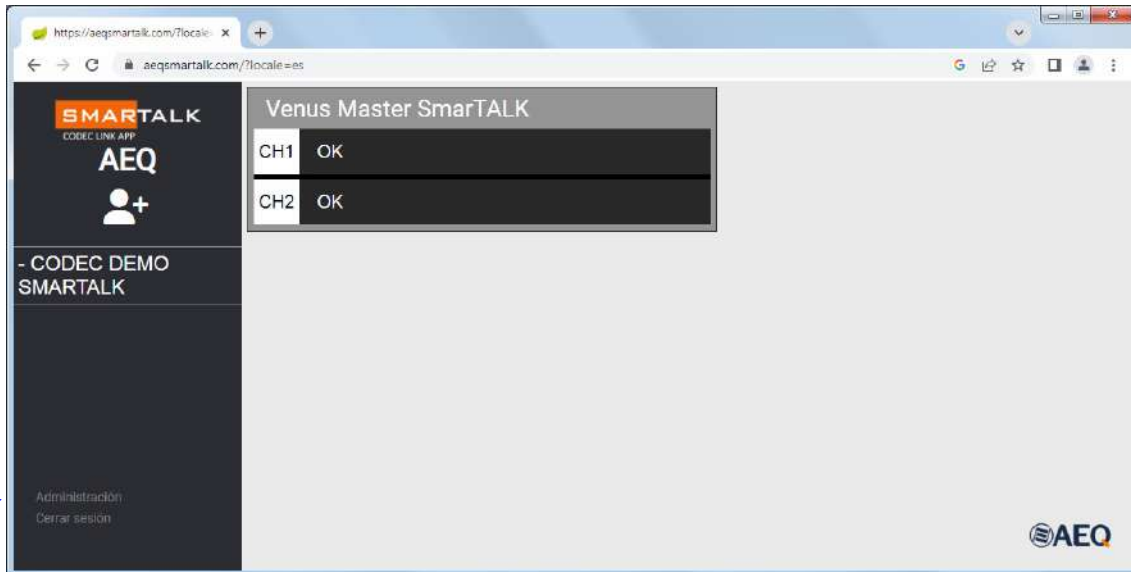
https://aeqsmartalk.com/?locale ×

aeqsmartalk.com/?locale=es

SMARTALK
CODEC LINK APP
AEQ

Venus Master SmarTALK

| CH1 | OK |
|---|---|
| CH2 | OK |

- CODEC DEMO SMARTALK

Administración
Cerrar sesión

AEQ